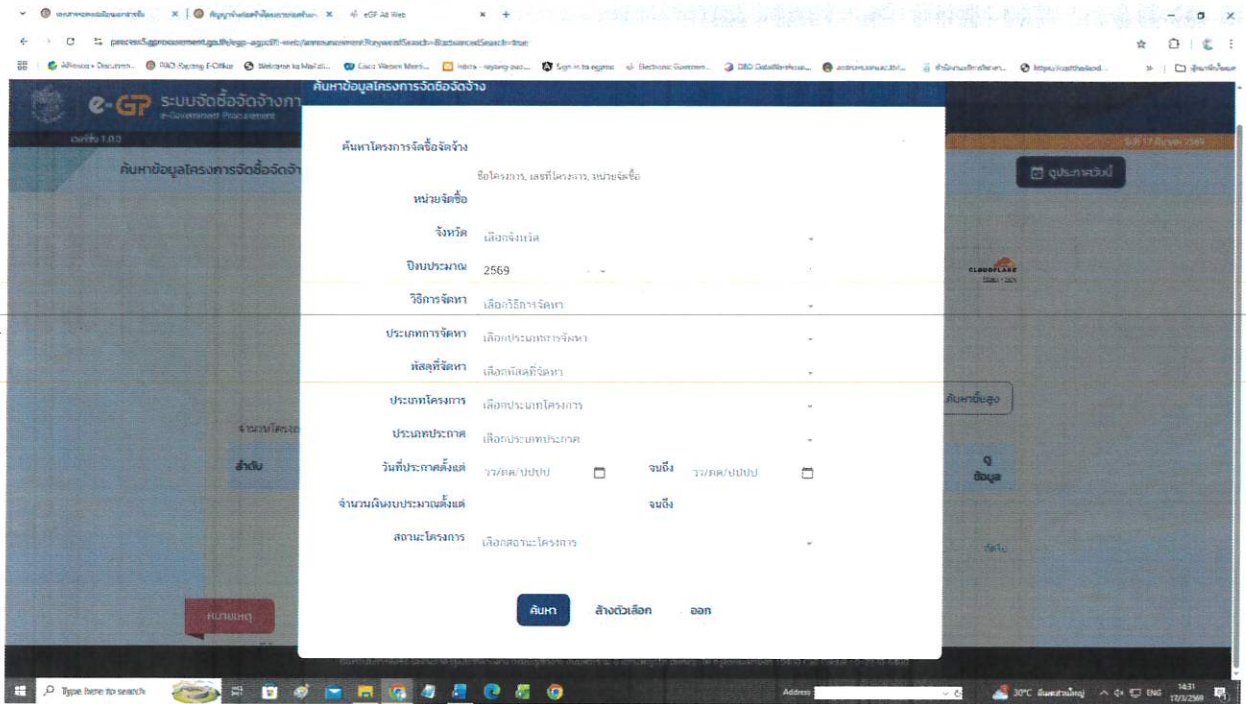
eGP All Web

process5.gprocurement.go.th/egp-agpc01-web/announcement?keywordSearch=&advancedSearch=true

e-GP ระบบจัดซื้อจัดจ้างภา
e-Government Procurement

เวอร์ชั่น 1.0.2

ค้นหาข้อมูลโครงการจัดซื้อจัดจ้า

ค้นหาข้อมูลโครงการจัดซื้อจัดจ้าง

ค้นหาโครงการจัดซื้อจัดจ้าง

ชื่อโครงการ, เลขที่โครงการ, หน่วยจัดซื้อ

หน่วยจัดซื้อ

จังหวัด เลือกจังหวัด

ปีงบประมาณ 2569

วิธีการจัดหา เลือกวิธีการจัดหา

ประเภทการจัดหา เลือกประเภทการจัดหา

พัสดุที่จัดหา เลือกพัสดุที่จัดหา

ประเภทโครงการ เลือกประเภทโครงการ

ประเภทประกาศ เลือกประเภทประกาศ

วันที่ประกาศตั้งแต่ วว/ดด/ปปปป จนถึง วว/ดด/ปปปป

จำนวนเงินงบประมาณตั้งแต่ จนถึง

สถานะโครงการ เลือกสถานะโครงการ

ค้นหา ล้างตัวเลือก ออก

ดูประกาศวันนี้

ค้นหาขั้นสูง

จำนวนโครงก

ลำดับ

ข้อมูล

หมายเหตุ

CLOUDFLARE

Type here to search

Address

30°C

ENG

14:31
17/3/2569